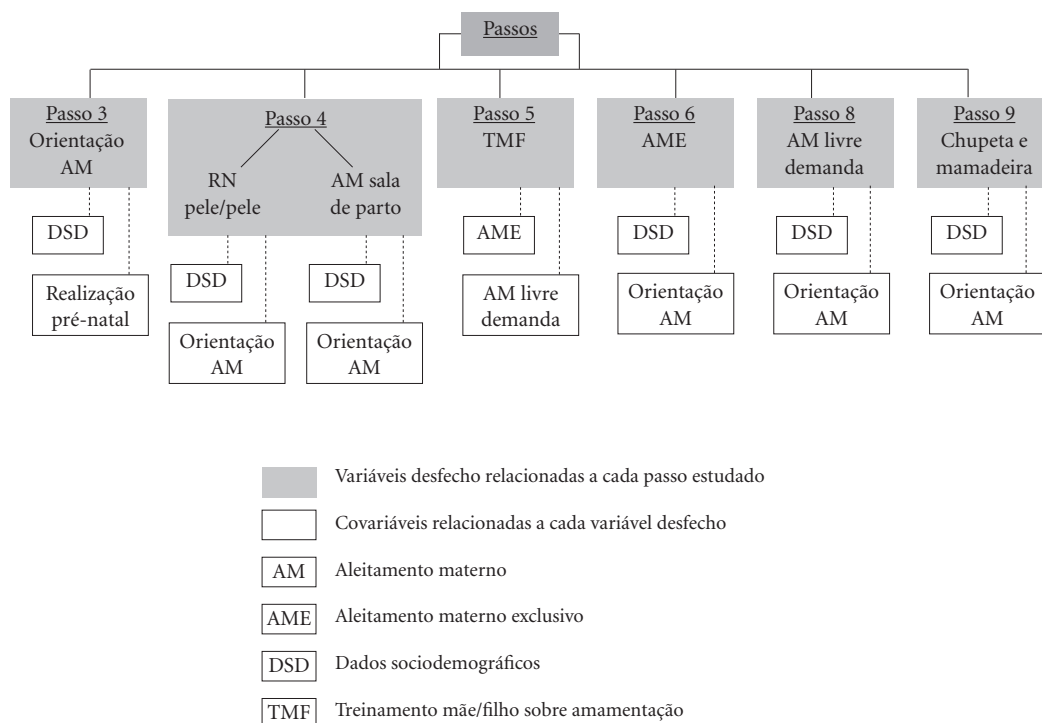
Passos

Passo 3
Orientação AM

DSD

Realização pré-natal

Passo 4

RN pele/pele

AM sala de parto

DSD

Orientação AM

DSD

Orientação AM

Passo 5
TMF

AME

AM livre demanda

Passo 6
AME

DSD

Orientação AM

Passo 8
AM livre demanda

DSD

Orientação AM

Passo 9
Chupeta e mamadeira

DSD

Orientação AM

Variáveis desfecho relacionadas a cada passo estudado

Covariáveis relacionadas a cada variável desfecho

AM Aleitamento materno

AME Aleitamento materno exclusivo

DSD Dados sociodemográficos

TMF Treinamento mãe/filho sobre amamentação